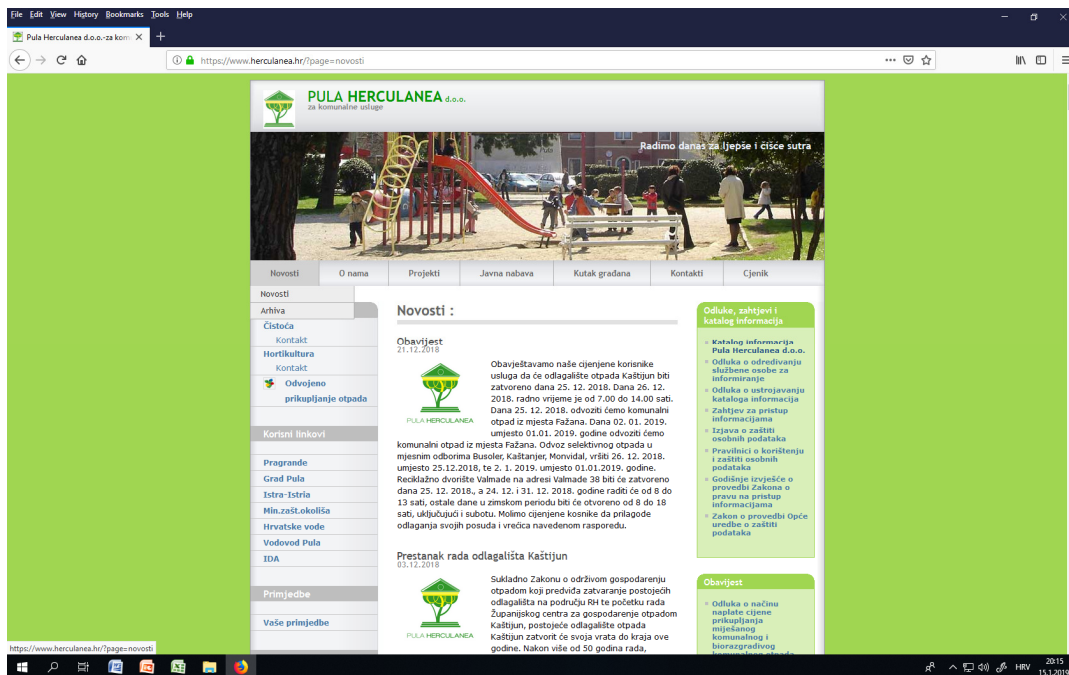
File Edit View History Bookmarks Tools Help

Pula Herculanea d.o.o.-za kom

https://www.herculanea.hr/?page=novosti

PULA HERCULANEA d.o.o.
za komunalne usluge

Radimo danas za ljepše i čišće sutra

Novosti | O nama | Projekti | Javna nabava | Kutak građana | Kontakti | Cjenik

Novosti
Arhiva
Čistoća
Kontakt
Hortikultura
Kontakt
Odvojeno prikupljanje otpada

Korisni linkovi

Pragrande
Grad Pula
Istra-Istria
Min.zašt.okoliša
Hrvatske vode
Vodovod Pula
IDA

Primjedbe

Vaše primjedbe

Novosti :

Obavijest
21.12.2018

PULA HERCULANEA

Obavještavamo naše cijenjene korisnike usluga da će odlagalište otpada Kaštijun biti zatvoreno dana 25. 12. 2018. Dana 26. 12. 2018. radno vrijeme je od 7.00 do 14.00 sati. Dana 25. 12. 2018. odvoziti ćemo komunalni otpad iz mjesta Fažana. Dana 02. 01. 2019. umjesto 01.01. 2019. godine odvoziti ćemo komunalni otpad iz mjesta Fažana. Odvoz selektivnog otpada u mjesnim odborima Busoler, Kaštanjer, Monvidal, vršiti 26. 12. 2018. umjesto 25.12.2018, te 2. 1. 2019. umjesto 01.01.2019. godine. Reciklažno dvorište Valmade na adresi Valmade 38 biti će zatvoreno dana 25. 12. 2018., a 24. 12. i 31. 12. 2018. godine raditi će od 8 do 13 sati, ostale dane u zimskom periodu biti će otvoreno od 8 do 18 sati, uključujući i subotu. Molimo cijenjene kosnike da prilagode odlaganja svojih posuda i vrećica navedenom rasporedu.

Prestanak rada odlagališta Kaštijun
03.12.2018

PULA HERCULANEA

Sukladno Zakonu o održivom gospodarenju otpadom koji predviđa zatvaranje postojećih odlagališta na području RH te početku rada Županijskog centra za gospodarenje otpadom Kaštijun, postojeće odlagalište otpada Kaštijun zatvorit će svoja vrata do kraja ove godine. Nakon više od 50 godina rada,

Odluke, zahtjevi i katalog informacija

Katalog informacija Pula Herculanea d.o.o.
Odluka o određivanju službene osobe za informiranje
Odluka o ustrojavanju kataloga informacija
Zahtjev za pristup informacijama
Izjava o zaštiti osobnih podataka
Pravilnici o korištenju i zaštiti osobnih podataka
Godišnje izvješće o provedbi Zakona o pravu na pristup informacijama
Zakon o provedbi Opće uredbe o zaštiti podataka

Obavijest

Odluka o načinu naplate cijene prikupljanja miješanog komunalnog i biorazgradivog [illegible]

https://www.herculanea.hr/?page=novosti

HRV 20:15 15.1.2019